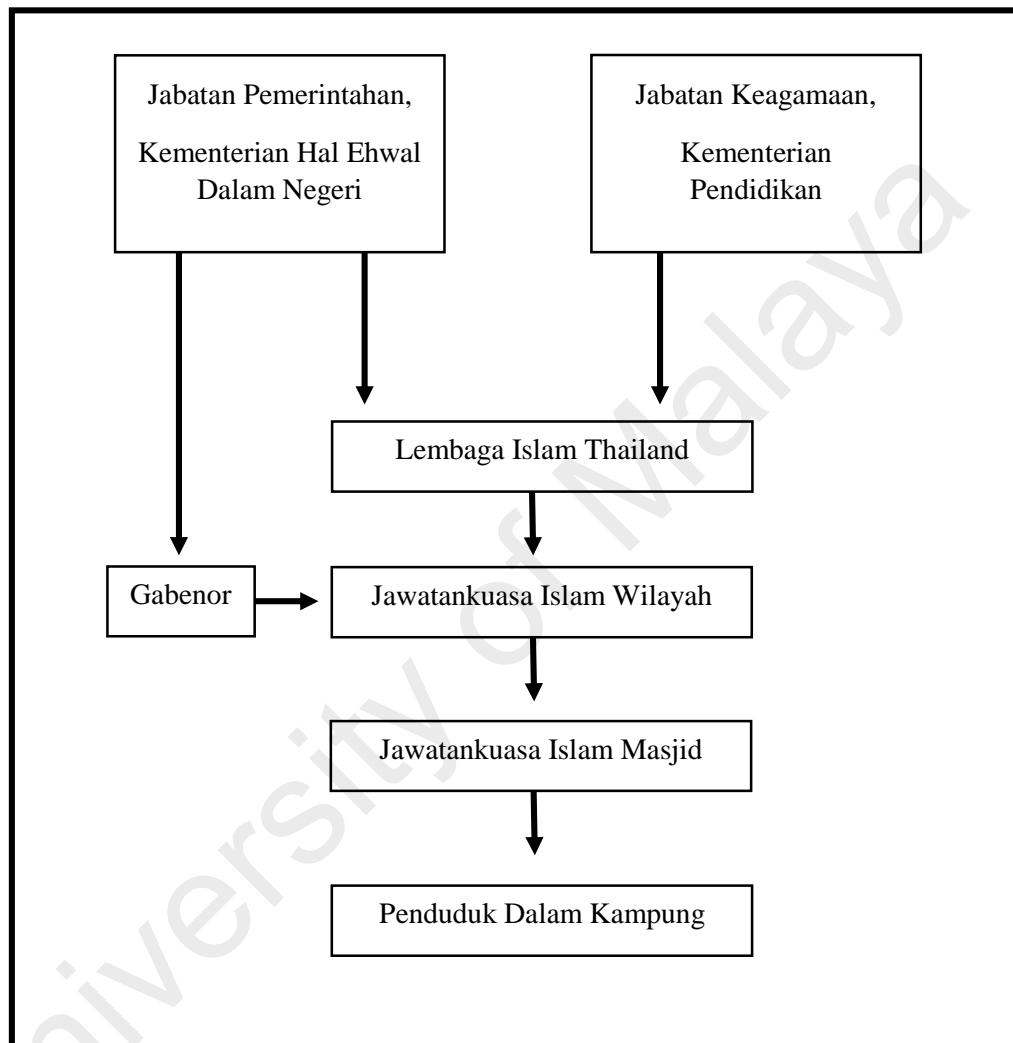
Jabatan Pemerintahan, Kementerian Hal Ehwal Dalam Negeri

Jabatan Keagamaan, Kementerian Pendidikan

Lembaga Islam Thailand

Gabenor

Jawatankuasa Islam Wilayah

Jawatankuasa Islam Masjid

Penduduk Dalam Kampung

University of Malaya